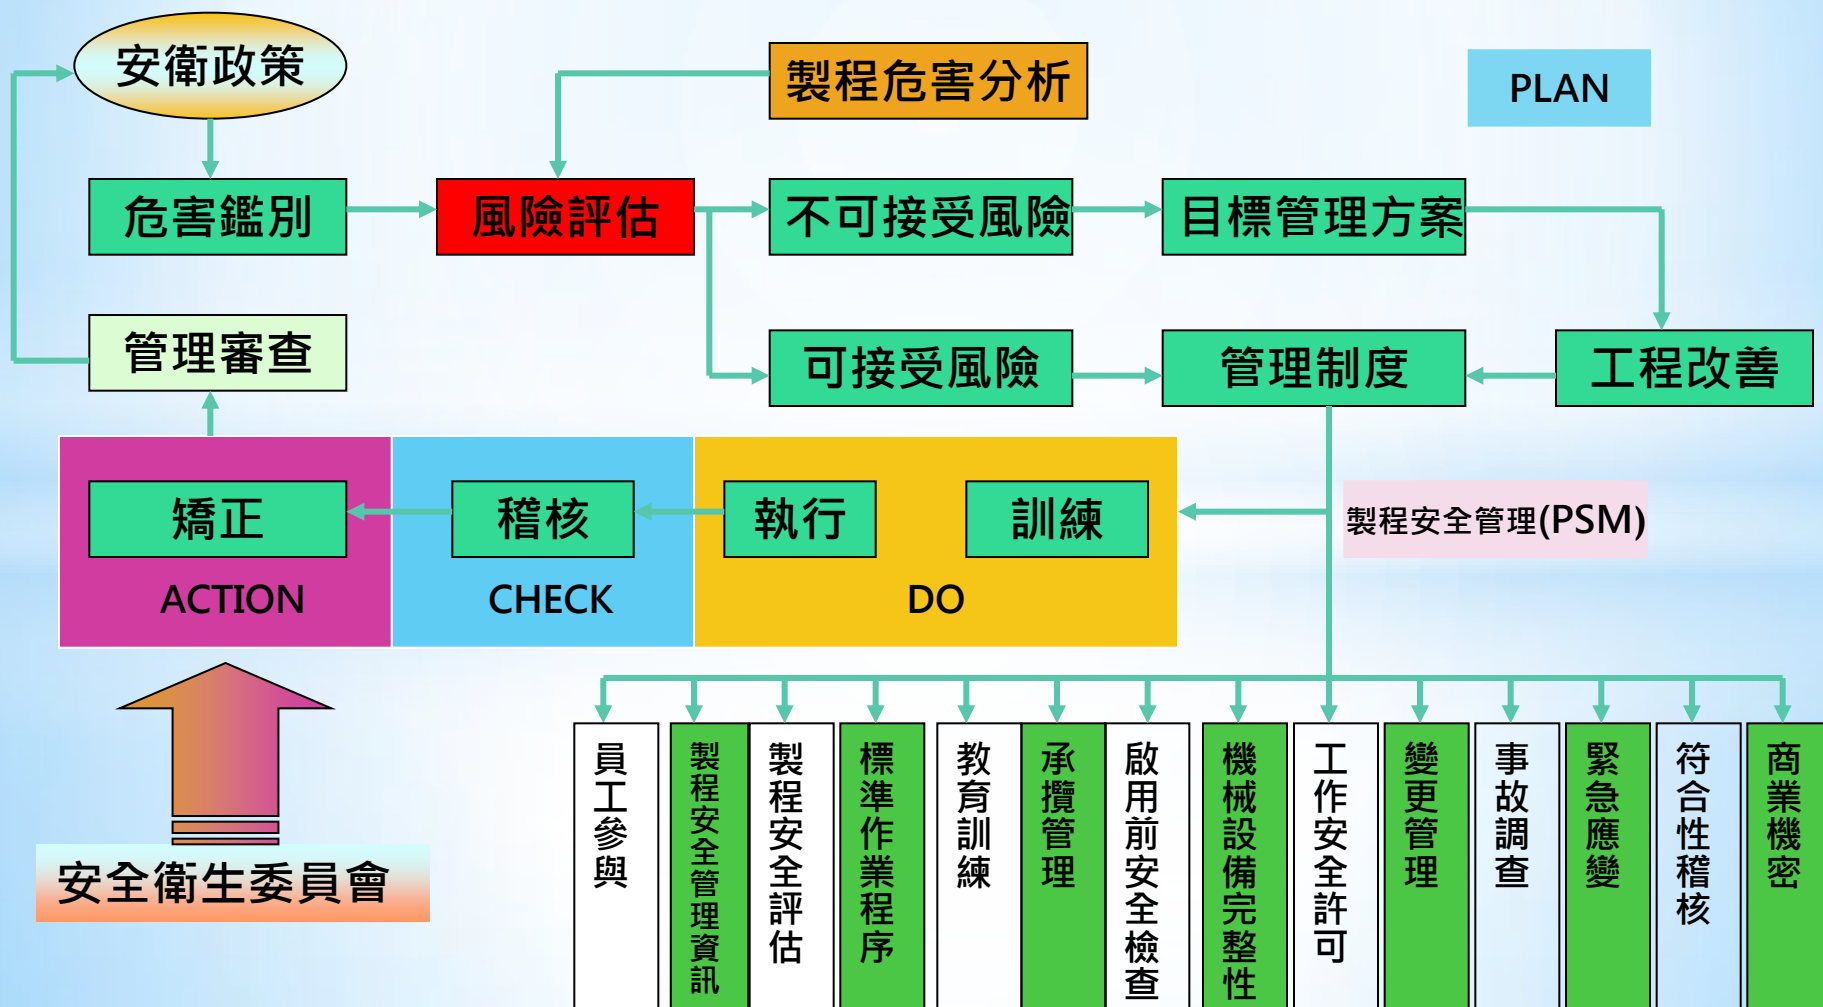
安衛政策

製程危害分析

PLAN

危害鑑別

風險評估

不可接受風險

目標管理方案

管理審查

可接受風險

管理制度

工程改善

矯正

ACTION

稽核

CHECK

執行

訓練

DO

製程安全管理(PSM)

安全衛生委員會

員工參與

製程安全管理資訊

製程安全評估

標準作業程序

教育訓練

承攬管理

啟用前安全檢查

機械設備完整性

工作安全許可

變更管理

事故調查

緊急應變

符合性稽核

商業機密